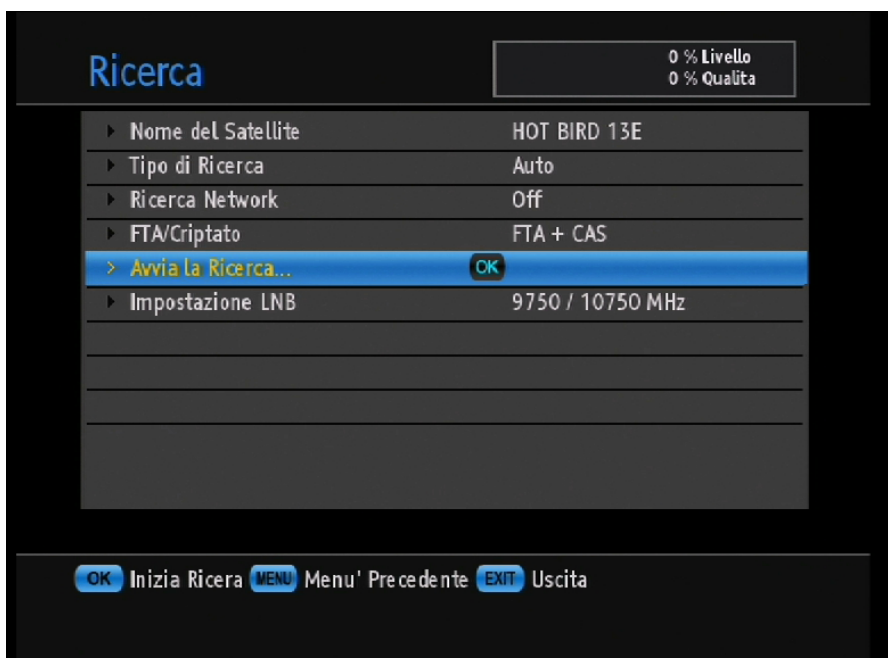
Ricerca

0 % Livello
0 % Qualita

Nome del Satellite HOT BIRD 13E
Tipo di Ricerca Auto
Ricerca Network Off
FTA/Criptato FTA + CAS
Avvia la Ricerca... OK
Impostazione LNB 9750 / 10750 MHz

OK Inizia Ricerca MENU Menu' Precedente EXIT Uscita